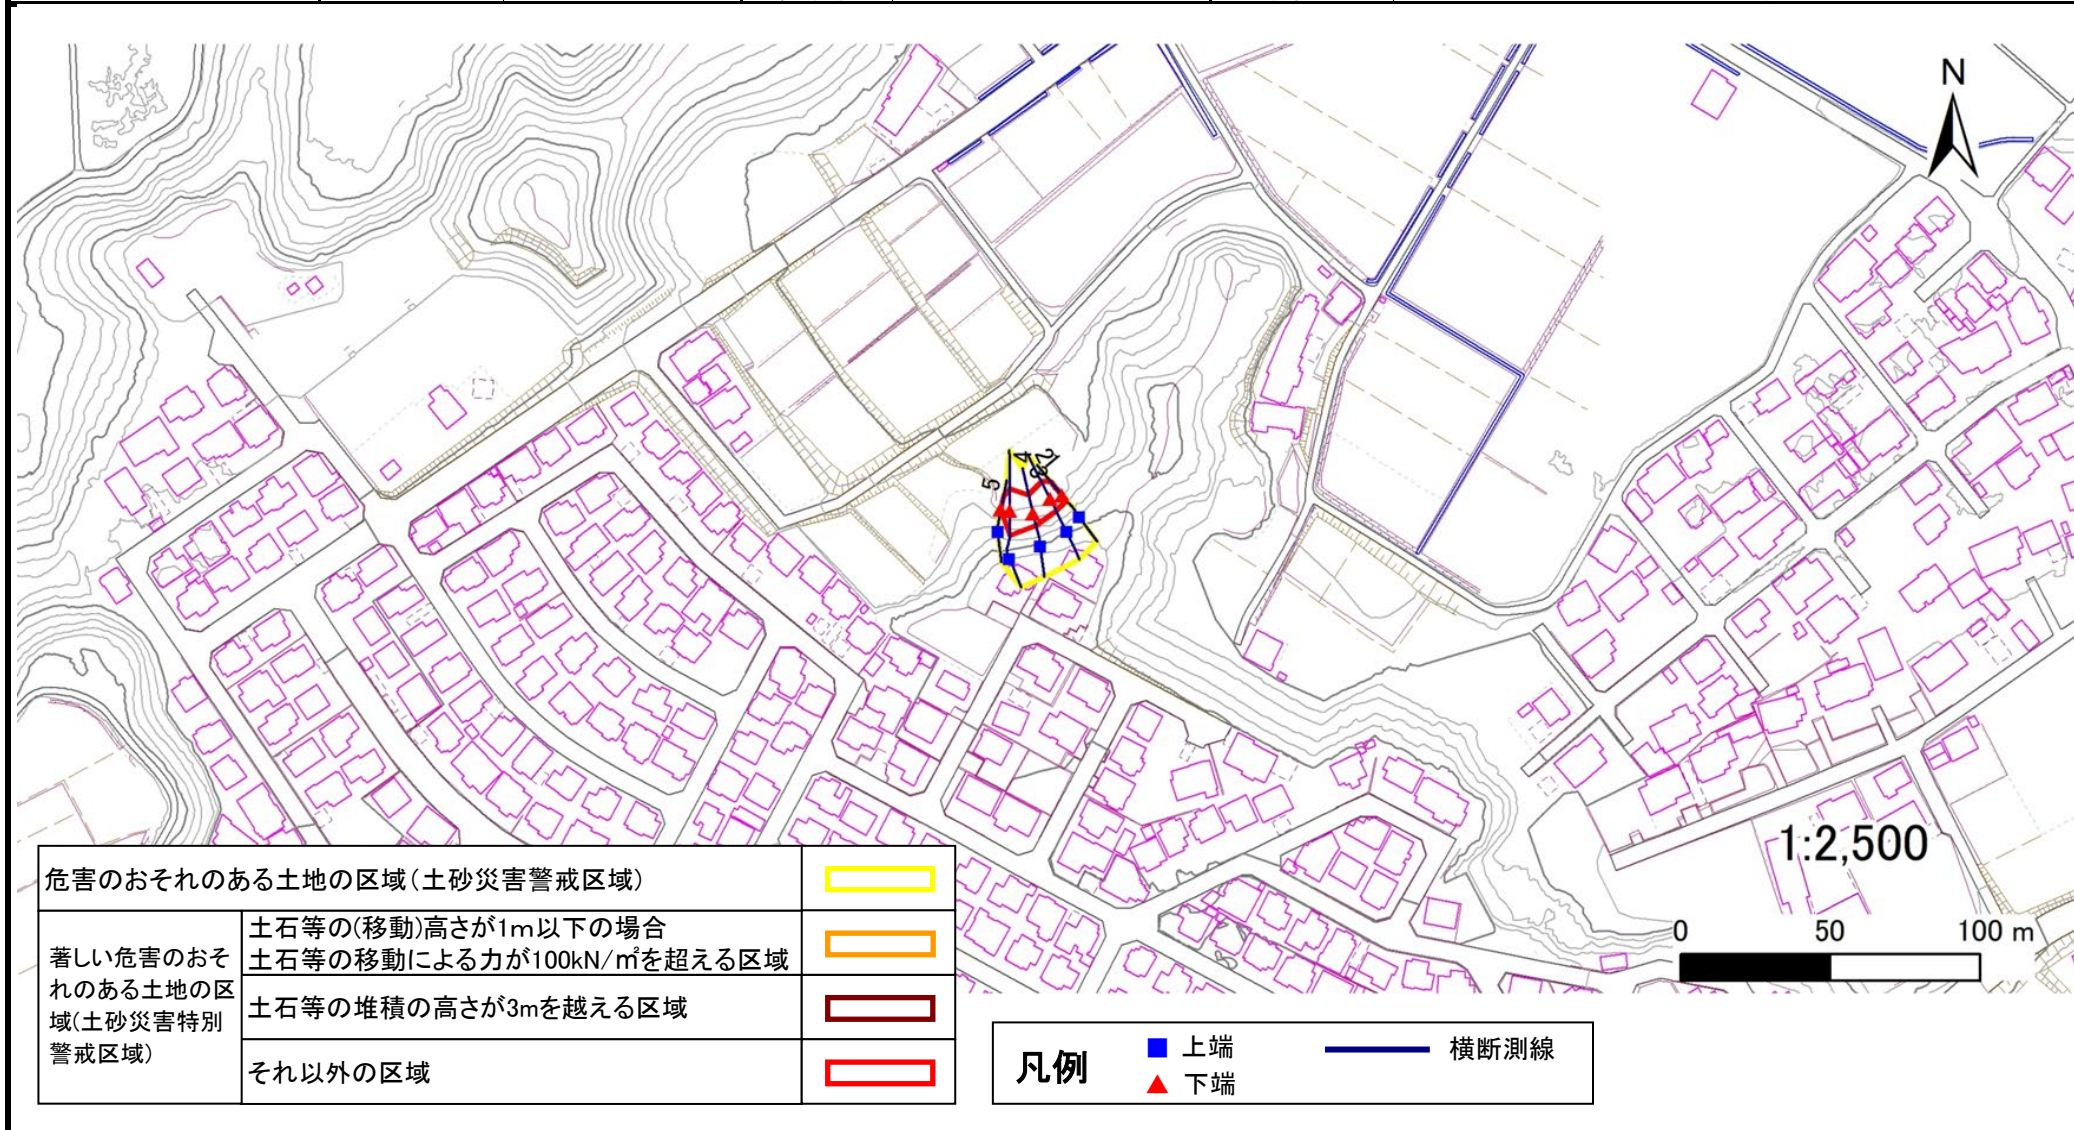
N

5
4
3
2
1

1:2,500

0 50 100 m

| 危害のおそれのある土地の区域(土砂災害警戒区域) | | |
|---|---|---|
| 著しい危害のおそれのある土地の区域(土砂災害特別警戒区域) | 土石等の(移動)高さが1m以下の場合 土石等の移動による力が100kN/㎡を超える区域 | |
| | 土石等の堆積の高さが3mを越える区域 | |
| | それ以外の区域 | |

凡例
上端
下端
横断測線